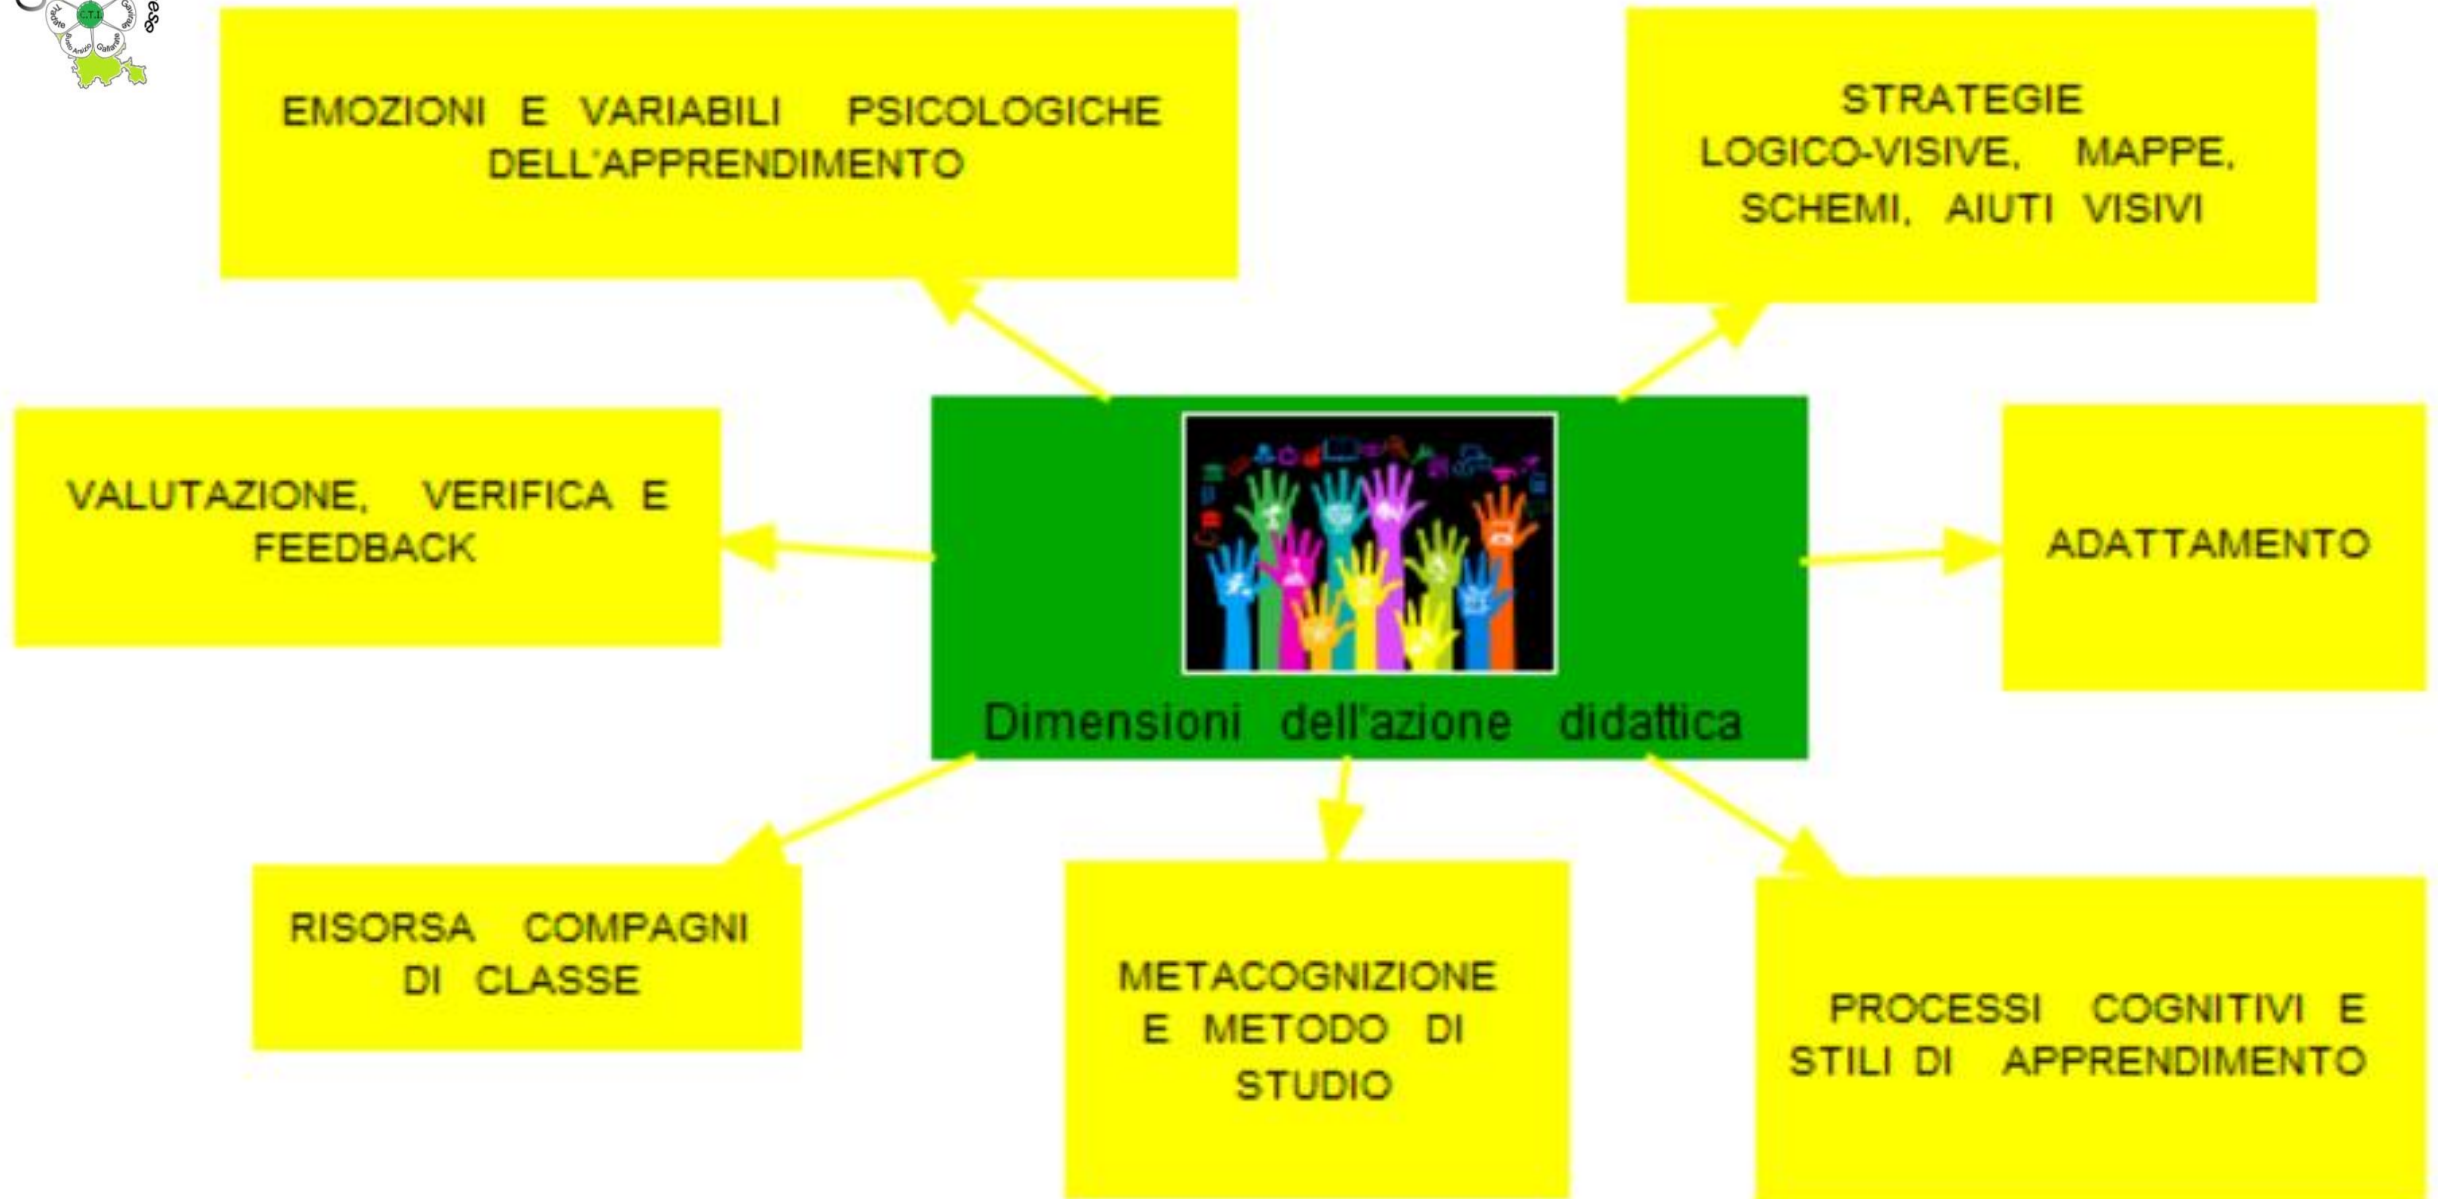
C.T.I.

EMOZIONI E VARIABILI PSICOLOGICHE DELL'APPRENDIMENTO

STRATEGIE LOGICO-VISIVE, MAPPE, SCHEMI, AIUTI VISIVI

VALUTAZIONE, VERIFICA E FEEDBACK

Dimensioni dell'azione didattica

ADATTAMENTO

RISORSA COMPAGNI DI CLASSE

METACOGNIZIONE E METODO DI STUDIO

PROCESSI COGNITIVI E STILI DI APPRENDIMENTO